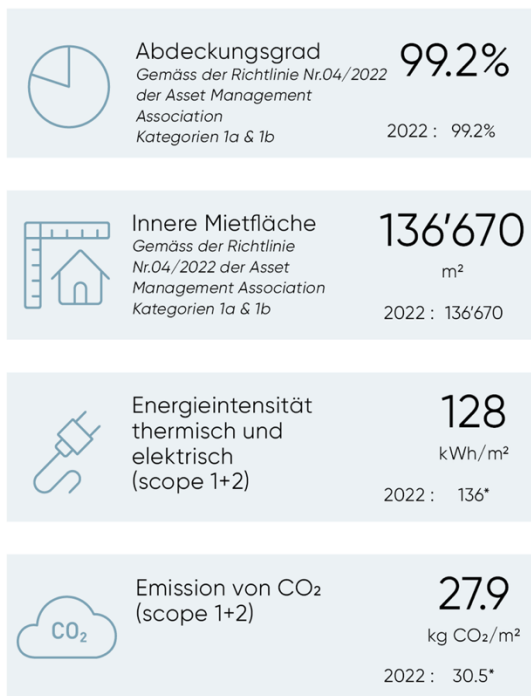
Abdeckungsgrad
*Gemäss der Richtlinie Nr.04/2022 der Asset Management Association Kategorien 1a & 1b*

99.2%

2022 : 99.2%

Innere Mietfläche
*Gemäss der Richtlinie Nr.04/2022 der Asset Management Association Kategorien 1a & 1b*

136'670

m²

2022 : 136'670

Energieintensität thermisch und elektrisch (scope 1+2)

128

kWh/m²

2022 : 136*

$CO_2$

Emission von $CO_2$ (scope 1+2)

27.9

kg $CO_2$/m²

2022 : 30.5*